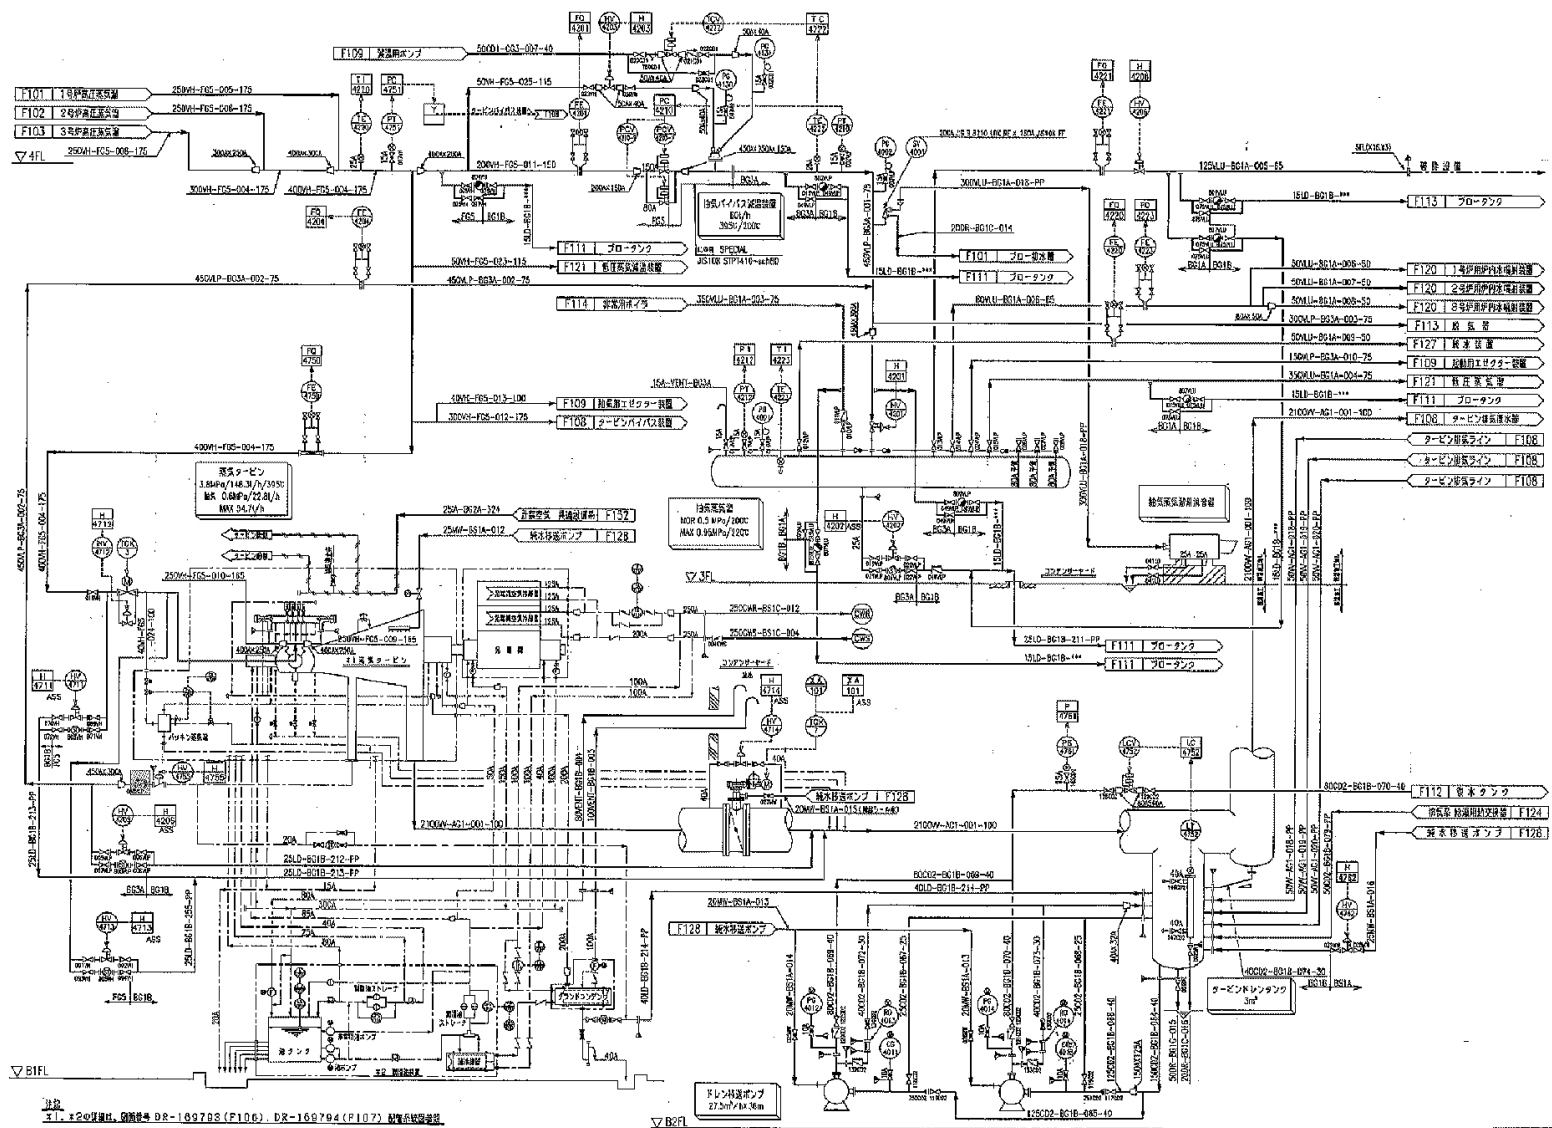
F101 1号炉高圧蒸気管
F102 2号炉高圧蒸気管
F103 3号炉高圧蒸気管
▽4FL
250VH-FG5-005-175
250VH-FG5-006-175
350VH-FG5-008-175
300VH-FG5-004-175
400VH-FG5-004-175
F109 脱気器用ポンプ
500D1-DG3-007-40
FQ 4201
HV 4201
H 4203
TCV 4222
TC 4222
TI 4210
PC 4751
PI 4751
TE 4210
50VH-FG5-025-115
200VH-FG5-011-150
PC 4202
FQ 4221
H 4208
FQ 4204
FE 4204
50VH-FG5-023-115
F111 ブローダンク
F121 低圧蒸気減温装置
抽気バイパス減圧減温装置
60t/h
395t/200C
L.P.H SPECIAL
JIS100 STP1410-sch80
450VLP-BG3A-002-75
450VLP-BG3A-002-75
300VLU-BG1A-018-PP
200B-BG1C-014
F101 ブロー抑水槽
F111 ブローダンク
15LD-BG1B-***
125VLU-BG1A-005-65
5FL
稼働設備
15LD-BG1B-***
F113 ブローダンク
FQ 4220
FQ 4223
FE 4220
FC 4223
50VLU-BG1A-006-50
50VLU-BG1A-007-50
50VLU-BG1A-008-50
300VLP-BG3A-003-75
50VLU-BG3A-009-50
150VLP-BG3A-010-75
350VLU-BG1A-004-75
15LD-BG1B-***
2100W-AG1-001-100
F120 1号炉燃焼用空気予熱器
F120 2号炉燃焼用空気予熱器
F120 3号炉燃焼用空気予熱器
F113 給気器
F127 脱水装置
F109 起動用エゼクター装置
F121 低圧蒸気管
F111 ブローダンク
F108 タービン排気復水器
F114 補助ボイラ
350VLU-BG1A-003-75
80VLU-BG1A-006-65
PT 4212
TI 4222
FQ 4750
FE 4750
H 4201
HV 4201
40VH-FG5-013-100
300VH-FG5-012-175
F109 起動用エゼクター装置
F108 タービンバイパス装置
400VH-FG5-004-175
タービン排気ライン F108
タービン排気ライン F108
タービン排気ライン F108
蒸気タービン
3.8MPa/148.3t/h/395C
抽気 0.6MPa/22.8t/h
MAX 34.7t/h
抽気蒸気
NOR 0.5MPa/200C
MAX 0.95MPa/220C
25A-BG2A-324
25MW-BS1A-012
所内空気 真空破壊器 F132
純水移送ポンプ F128
脱気器補給水槽
H 4713
HV 4713
TGV 3
250VH-FG5-010-165
250VH-FG5-009-165
400A
※1 蒸気タービン
発電機
2500AR-BS1C-012
2500WS-BS1C-004
CWR
CWS
▽3FL
コンデンサー
25LD-BG1B-211-PP
15LD-BG1B-***
F111 ブローダンク
F111 ブローダンク
H 4714
ASS
HV 4714
TGV 1
P 4751
LC 4752
LT 4752
80CD2-BG1B-070-40
F112 復水タンク
F124 排気系 純水補給水装置
F128 純水移送ポンプ
H 4714
ASS
パッキン蒸気器
450VLP-BG3A-002-75
400VH-FG5-004-175
HV 4203
H 4205
ASS
20A
25LD-BG1B-212-PP
25LD-BG1B-213-PP
15A
純水移送ポンプ F128
20MW-BS1A-015
2100W-AG1-001-100
2100W-AG1-001-100
60CD2-BG1B-069-40
40LD-BG1B-214-PP
20MW-BS1A-013
F128 純水移送ポンプ
HV 4713
H 4713
ASS
25LD-BG1B-255-PP
FG5 BG1B
グランドコンデンサ
油タンク
油ポンプ
※2 潤滑油装置
▽B1FL
40LD-BG1B-214-PP
H 4762
HV 4762
25MW-BS1A-016
40CD2-BG1B-074-30
タービンドレンタンク 3m³
ドレン移送ポンプ
27.5m³/h×38m
125CD2-BG1B-085-40
▽B2FL
注記
※1、※2の詳細は、図面番号 DR-169793(F106)、DR-169794(F107) 記載参照